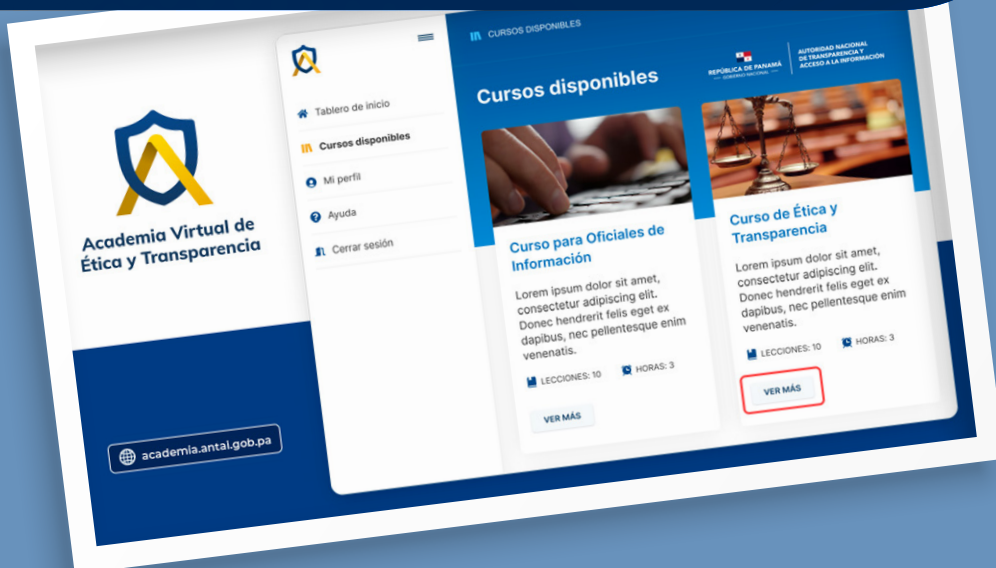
Academia Virtual de Ética y Transparencia

academia.antal.gob.pa

Tablero de inicio
Cursos disponibles
Mi perfil
Ayuda
Cerrar sesión

CURSOS DISPONIBLES

REPÚBLICA DE PANAMÁ
GOBIERNO NACIONAL

AUTORIDAD NACIONAL DE TRANSPARENCIA Y ACCESO A LA INFORMACIÓN

Cursos disponibles

Curso para Oficiales de Información

Lorem ipsum dolor sit amet, consectetur adipiscing elit. Donec hendrerit felis eget ex dapibus, nec pellentesque enim venenatis.

LECCIONES: 10 HORAS: 3

VER MÁS

Curso de Ética y Transparencia

Lorem ipsum dolor sit amet, consectetur adipiscing elit. Donec hendrerit felis eget ex dapibus, nec pellentesque enim venenatis.

LECCIONES: 10 HORAS: 3

VER MÁS